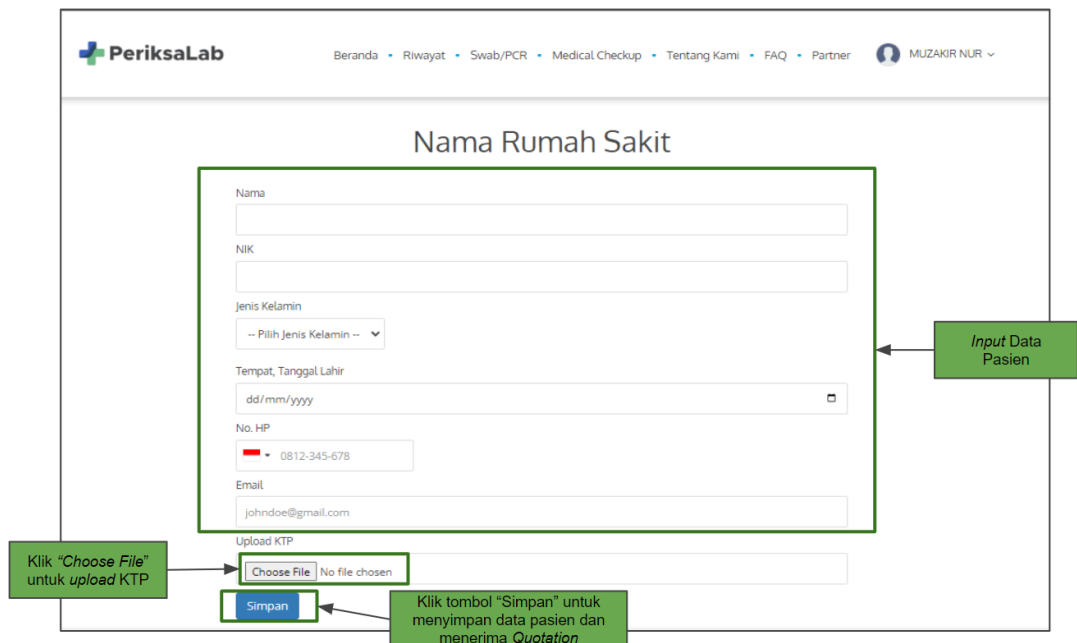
PeriksaLab

Beranda • Riwayat • Swab/PCR • Medical Checkup • Tentang Kami • FAQ • Partner

MUZAKIR NUR

Nama Rumah Sakit

Nama

NIK

Jenis Kelamin

-- Pilih Jenis Kelamin --

Tempat, Tanggal Lahir

dd/mm/yyyy

No. HP

0812-345-678

Email

johndoe@gmail.com

Upload KTP

Choose File No file chosen

Simpan

*Input* Data Pasien

Klik *"Choose File"* untuk *upload* KTP

Klik tombol "Simpan" untuk menyimpan data pasien dan menerima *Quotation*